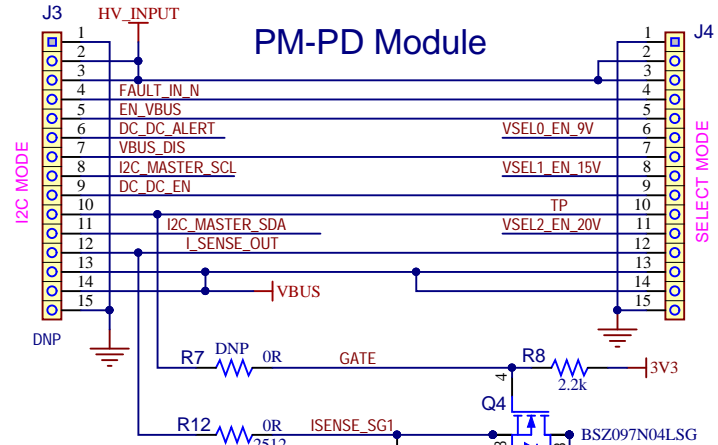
J3
HV_INPUT
PM-PD Module
J4
1
2
3
4 FAULT_IN_N
5 EN_VBUS
6 DC_DC_ALERT
7 VBUS_DIS
8 I2C_MASTER_SCL
9 DC_DC_EN
10
11 I2C_MASTER_SDA
12 I_SENSE_OUT
13
14
15
I2C MODE
DNP
VBUS
1
2
3
4
5
VSEL0_EN_9V 6
7
VSEL1_EN_15V 8
9
TP 10
VSEL2_EN_20V 11
12
13
14
15
SELECT MODE
R7 DNP 0R GATE
R8
3V3
2.2k
4
Q4
R12 0R ISENSE_SG1
2512
BSZ097N04LSG